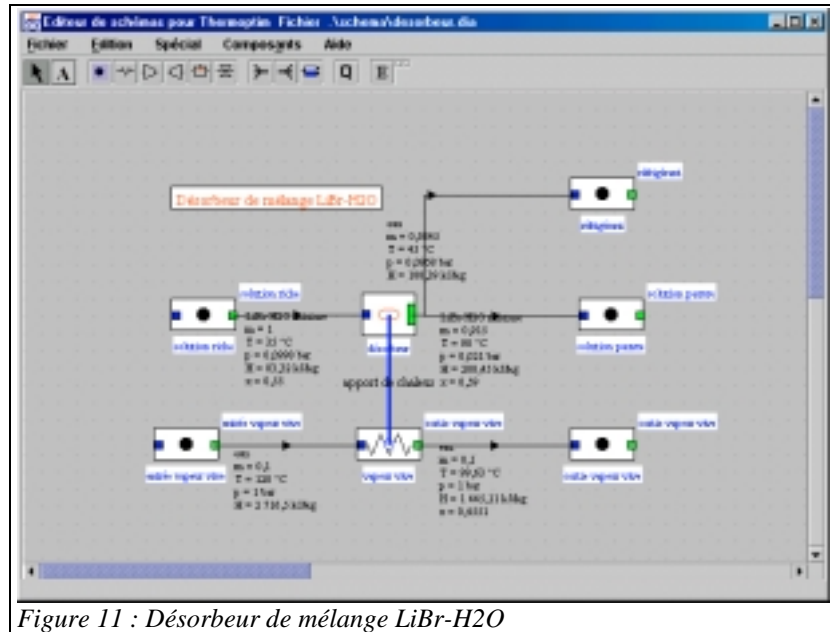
Editeur de schémas pour Thermoptim Fichier ..\schema\desorbeur.dia

Fichier Edition Spécial Composants Aide

Désorbeur de mélange LiBr-H2O

réfrigérant

réfrigérant

eau
m = 0,0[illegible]
T = 4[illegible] °C
p = 0,0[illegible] bar
H = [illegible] kJ/kg

solution riche

solution riche

LiBr-H2O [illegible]
m = 1
T = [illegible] °C
p = 0,0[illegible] bar
H = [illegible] kJ/kg
x = 0,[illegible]

désorbeur

LiBr-H2O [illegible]
m = 0,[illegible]
T = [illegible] °C
p = 0,0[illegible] bar
H = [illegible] kJ/kg
x = 0,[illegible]

solution pauvre

solution pauvre

apport de chaleur

entrée vapeur vive

entrée vapeur vive

eau
m = 0,1
T = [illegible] °C
p = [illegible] bar
H = 2 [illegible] kJ/kg

vapeur vive

sortie vapeur vive

eau
m = 0,1
T = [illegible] °C
p = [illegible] bar
H = 1 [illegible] kJ/kg
x = 0,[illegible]

sortie vapeur vive

sortie vapeur vive

Figure 11 : Désorbeur de mélange LiBr-H2O